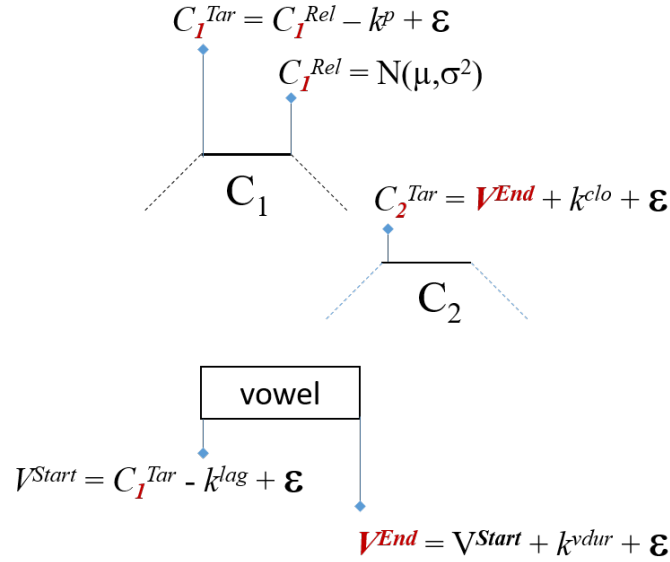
$C_1^{Tar} = C_1^{Rel} - k^p + \varepsilon$

$C_1^{Rel} = N(\mu,\sigma^2)$

$C_1$

$C_2^{Tar} = V^{End} + k^{clo} + \varepsilon$

$C_2$

vowel

$V^{Start} = C_1^{Tar} - k^{lag} + \varepsilon$

$V^{End} = V^{Start} + k^{vdur} + \varepsilon$